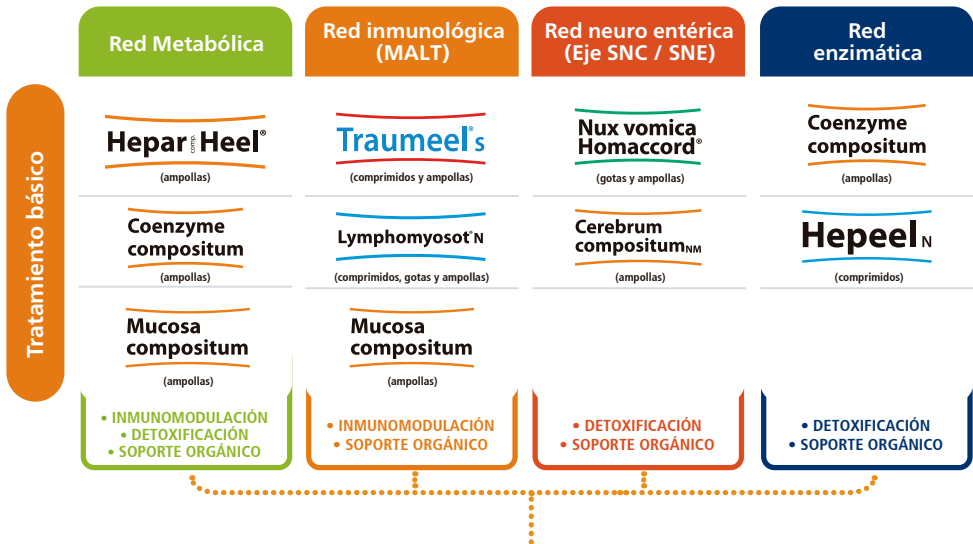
Tratamiento básico

Red Metabólica

Hepar comp. Heel®
(ampollas)

Coenzyme compositum
(ampollas)

Mucosa compositum
(ampollas)

• INMUNOMODULACIÓN
• DETOXIFICACIÓN
• SOPORTE ORGÁNICO

Red inmunológica (MALT)

Traumeel® S
(comprimidos y ampollas)

Lymphomyosot® N
(comprimidos, gotas y ampollas)

Mucosa compositum
(ampollas)

• INMUNOMODULACIÓN
• SOPORTE ORGÁNICO

Red neuro entérica (Eje SNC / SNE)

Nux vomica Homaccord®
(gotas y ampollas)

Cerebrum compositum NM
(ampollas)

• DETOXIFICACIÓN
• SOPORTE ORGÁNICO

Red enzimática

Coenzyme compositum
(ampollas)

Hepeel N
(comprimidos)

• DETOXIFICACIÓN
• SOPORTE ORGÁNICO